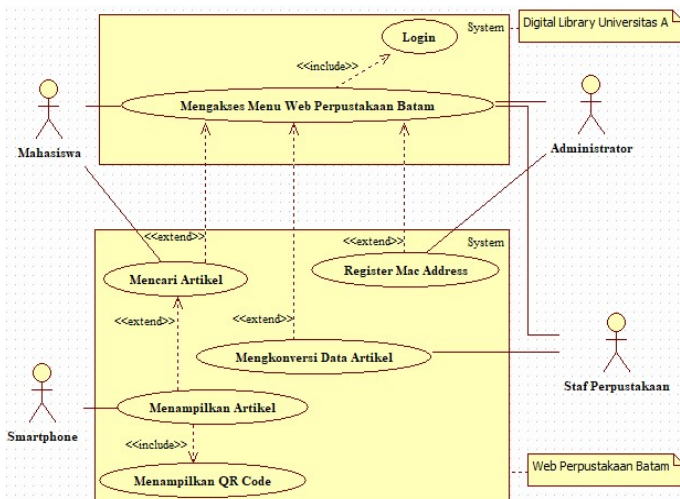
System

Digital Library Universitas A

Login

<<include>>

Mengakses Menu Web Perpustakaan Batam

Mahasiswa

Administrator

<<extend>>

System

<<extend>>

Mencari Artikel

Register Mac Address

<<extend>>

<<extend>>

Mengkonversi Data Artikel

Staf Perpustakaan

Menampilkan Artikel

Smartphone

<<include>>

Menampilkan QR Code

Web Perpustakaan Batam